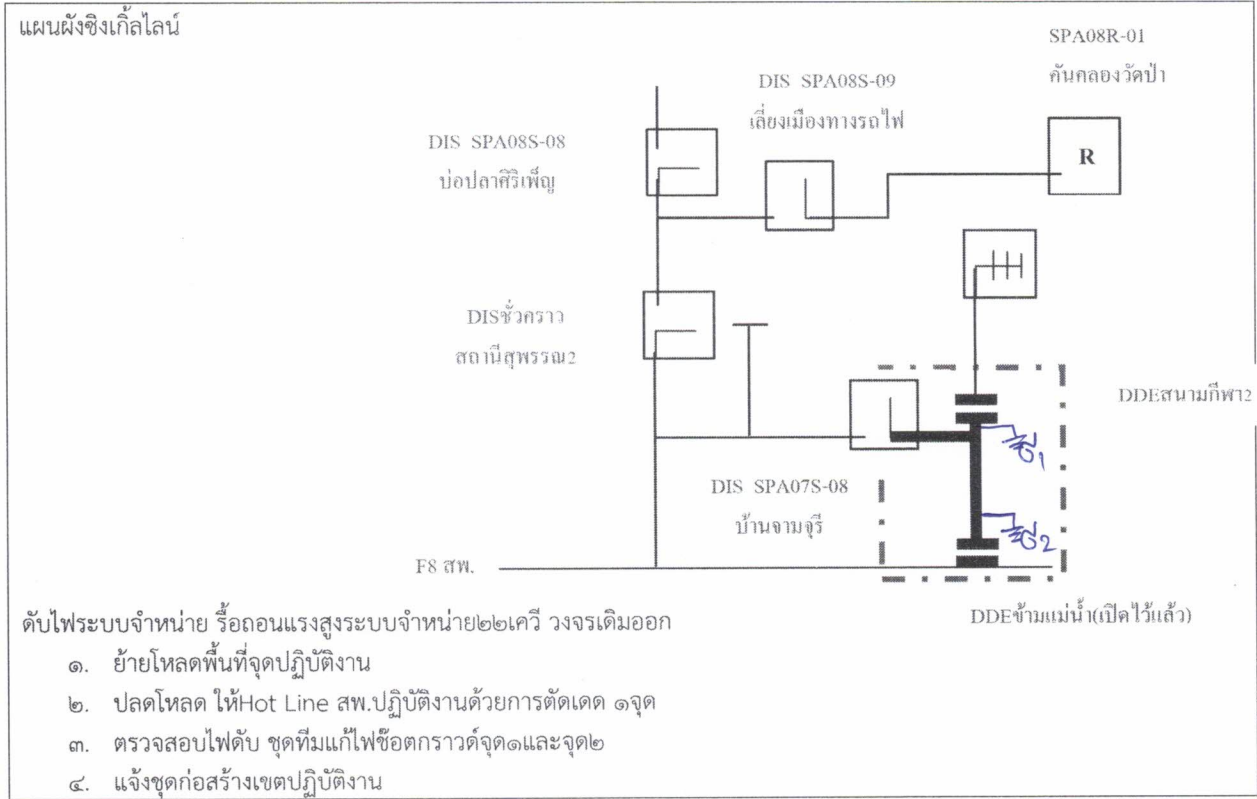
แผนผังซิงเกิ้ลไลน์

SPA08R-01
คันคลองวัดป่า

DIS SPA08S-09
เลี่ยงเมืองทางรถไฟ

DIS SPA08S-08
บ่อปลาศิริเพ็ญ

R

DISชั่วคราว
สถานีสุพรรณ2

DDEสนามกีฬา2

จุด1

DIS SPA07S-08
บ้านจามจุรี

จุด2

F8 สพ.

DDEข้ามแม่น้ำ(เปิดไว้แล้ว)

ดับไฟระบบจำหน่าย รื้อถอนแรงสูงระบบจำหน่าย๒๒เควี วงจรเดิมออก

๑. ย้ายโหลดพื้นที่จุดปฏิบัติงาน

๒. ปลดโหลด ให้Hot Line สพ.ปฏิบัติงานด้วยการตัดเดด ๑จุด

๓. ตรวจสอบไฟดับ ชุดทีมแก้ไฟช๊อตกราวด์จุด๑และจุด๒

๔. แจ้งชุดก่อสร้างเขตปฏิบัติงาน